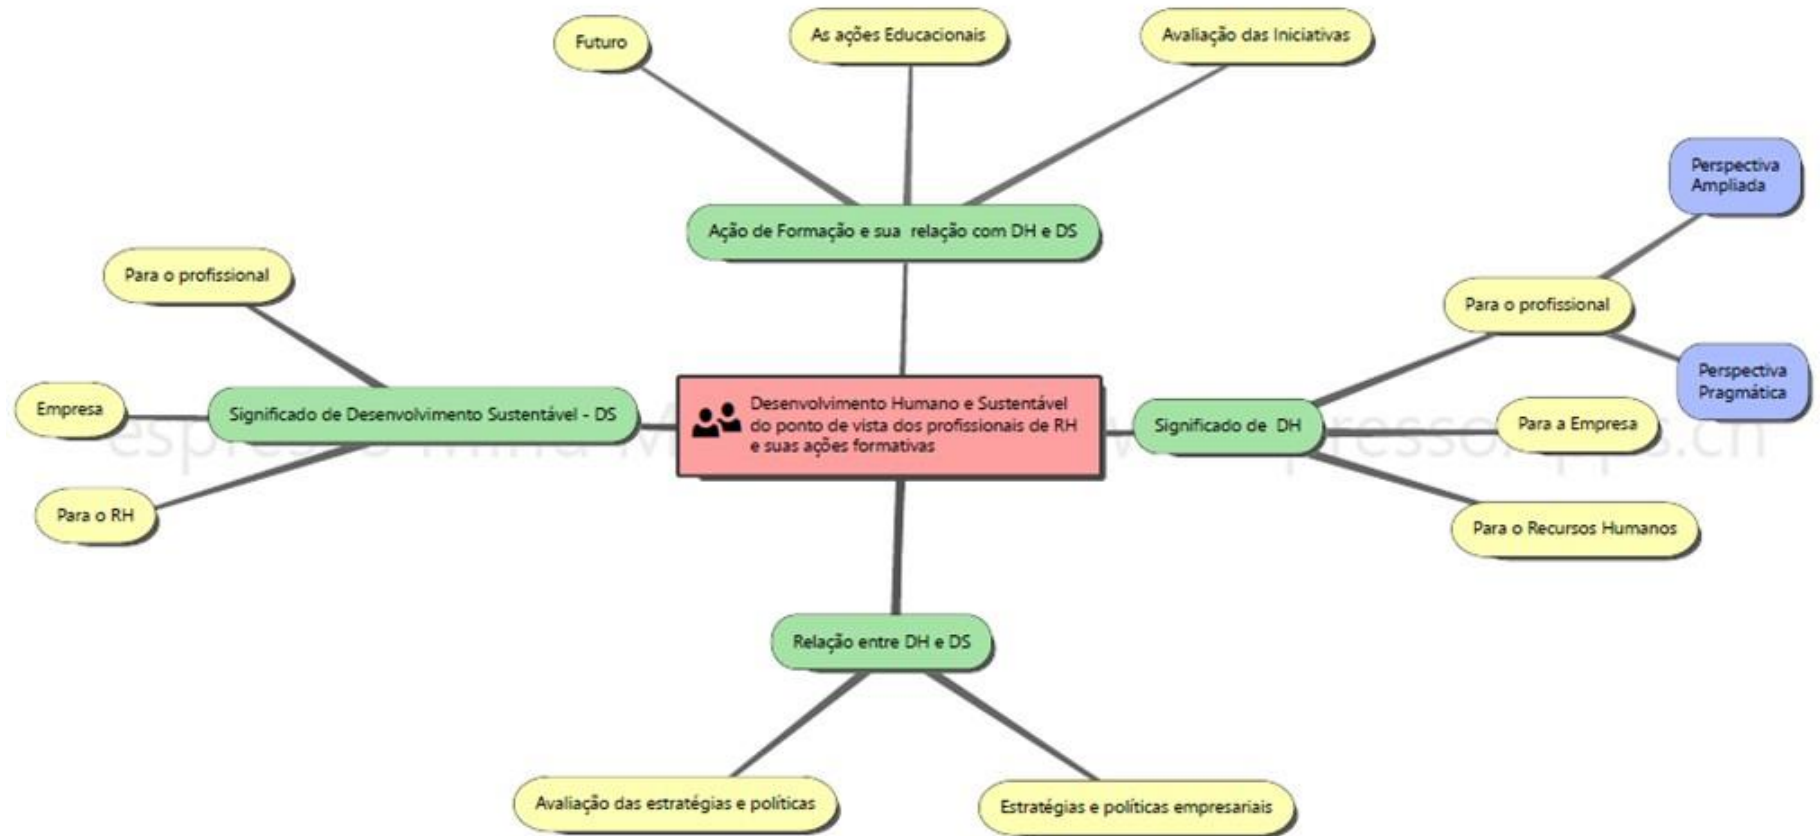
Futuro

As ações Educacionais

Avaliação das Iniciativas

Ação de Formação e sua relação com DH e DS

Perspectiva Ampliada

Para o profissional

Para o profissional

Perspectiva Pragmática

Empresa

Significado de Desenvolvimento Sustentável - DS

Desenvolvimento Humano e Sustentável do ponto de vista dos profissionais de RH e suas ações formativas

Significado de DH

Para a Empresa

Para o RH

Para o Recursos Humanos

espresso Mind Map www.espressoapps.cn

Relação entre DH e DS

Avaliação das estratégias e políticas

Estratégias e políticas empresariais